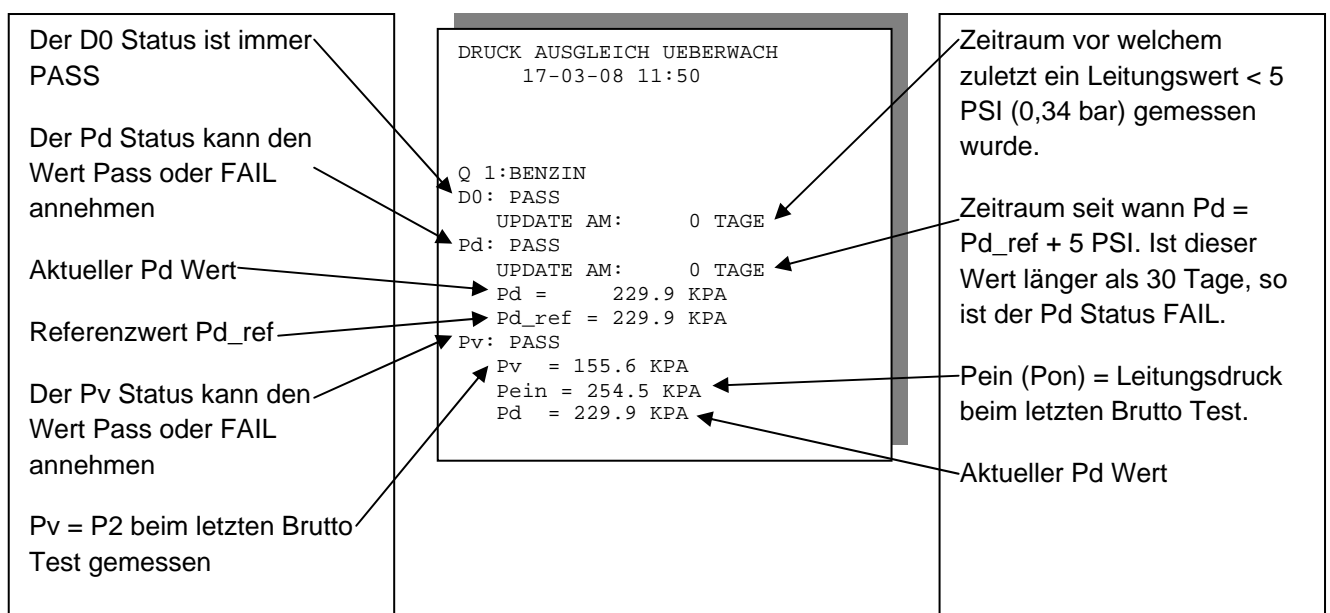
Der D0 Status ist immer PASS

Der Pd Status kann den Wert Pass oder FAIL annehmen

Aktueller Pd Wert

Referenzwert Pd_ref

Der Pv Status kann den Wert Pass oder FAIL annehmen

Pv = P2 beim letzten Brutto Test gemessen

DRUCK AUSGLEICH UEBERWACH
17-03-08 11:50

Q 1:BENZIN
D0: PASS
UPDATE AM: 0 TAGE
Pd: PASS
UPDATE AM: 0 TAGE
Pd = 229.9 KPA
Pd_ref = 229.9 KPA
Pv: PASS
Pv = 155.6 KPA
Pein = 254.5 KPA
Pd = 229.9 KPA

Zeitraum vor welchem zuletzt ein Leitungswert < 5 PSI (0,34 bar) gemessen wurde.

Zeitraum seit wann Pd = Pd_ref + 5 PSI. Ist dieser Wert länger als 30 Tage, so ist der Pd Status FAIL.

Pein (Pon) = Leitungsdruck beim letzten Brutto Test.

Aktueller Pd Wert